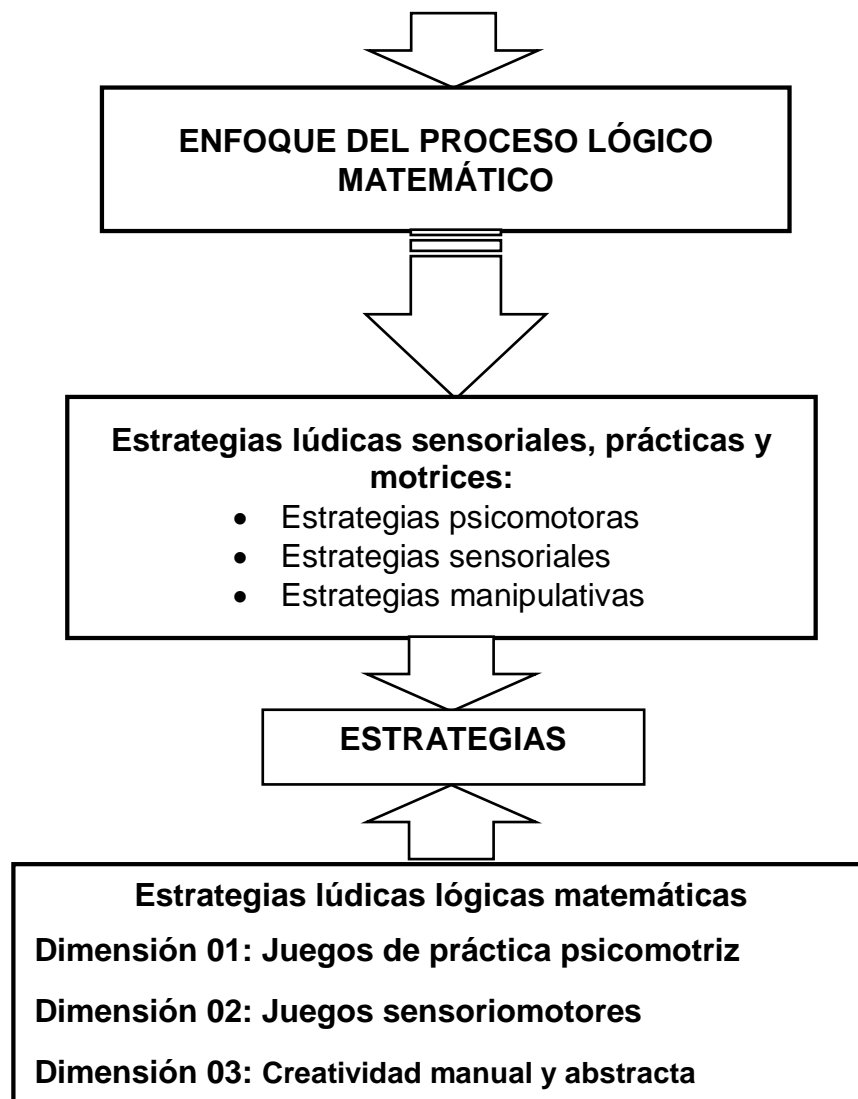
ENFOQUE DEL PROCESO LÓGICO MATEMÁTICO

Estrategias lúdicas sensoriales, prácticas y motrices:
- Estrategias psicomotoras
- Estrategias sensoriales
- Estrategias manipulativas

ESTRATEGIAS

Estrategias lúdicas lógicas matemáticas

Dimensión 01: Juegos de práctica psicomotriz

Dimensión 02: Juegos sensoriomotores

Dimensión 03: Creatividad manual y abstracta